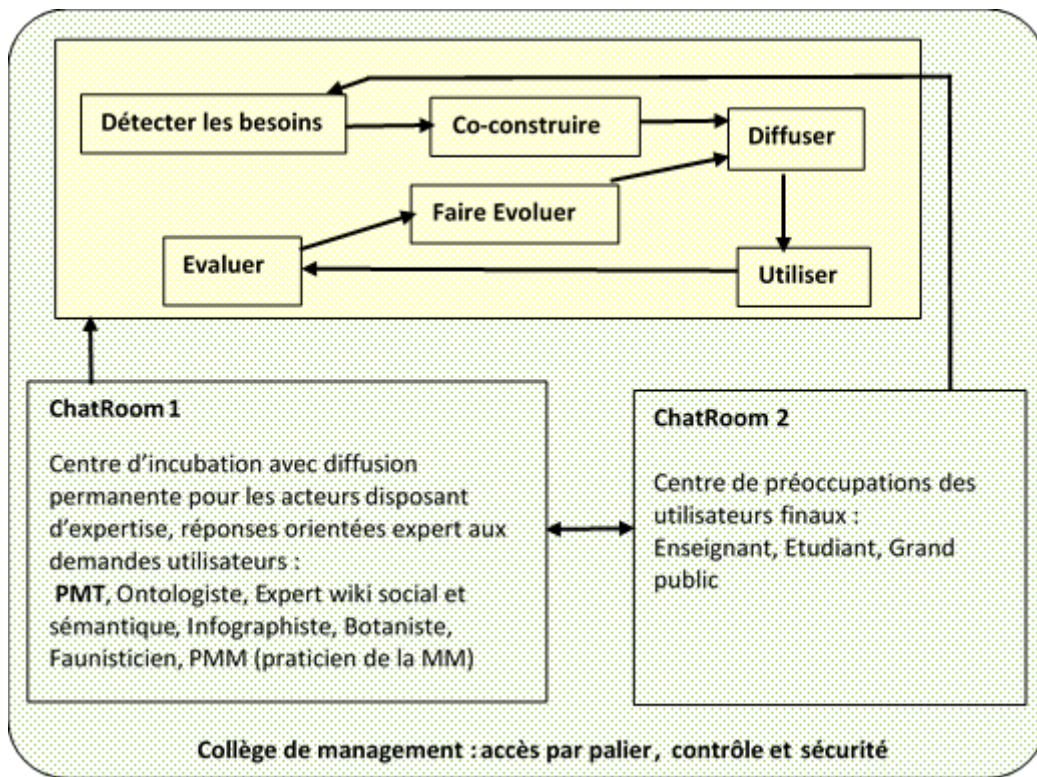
Détecter les besoins

Co-construire

Diffuser

Faire Evoluer

Evaluer

Utiliser

ChatRoom 1

Centre d'incubation avec diffusion permanente pour les acteurs disposant d'expertise, réponses orientées expert aux demandes utilisateurs :
PMT, Ontologiste, Expert wiki social et sémantique, Infographiste, Botaniste, Faunisticien, PMM (praticien de la MM)

ChatRoom 2

Centre de préoccupations des utilisateurs finaux :
Enseignant, Etudiant, Grand public

Collège de management : accès par palier, contrôle et sécurité